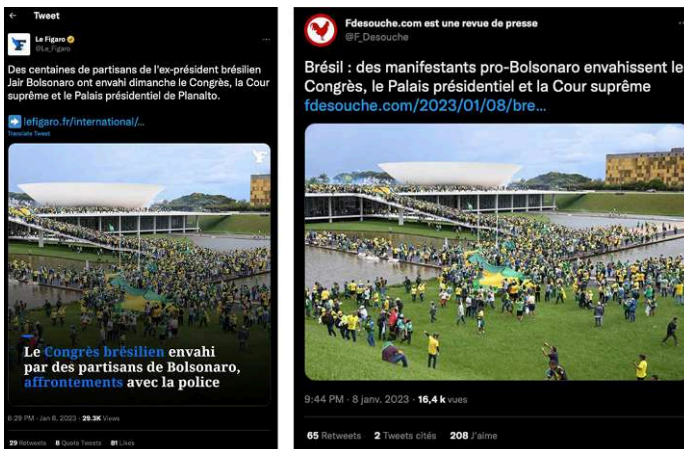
Tweet

Le Figaro
@Le_Figaro

Des centaines de partisans de l'ex-président brésilien Jair Bolsonaro ont envahi dimanche le Congrès, la Cour suprême et le Palais présidentiel de Planalto.

➡️ lefigaro.fr/international/...

Translate Tweet

F

Le Congrès brésilien envahi par des partisans de Bolsonaro, affrontements avec la police

6:29 PM · Jan 8, 2023 · 29.3K Views

29 Retweets 8 Quote Tweets 81 Likes

Fdesouche.com est une revue de presse
@F_Desouche

Brésil : des manifestants pro-Bolsonaro envahissent le Congrès, le Palais présidentiel et la Cour suprême
fdesouche.com/2023/01/08/bre...

9:44 PM · 8 janv. 2023 · 16,4 k vues

65 Retweets 2 Tweets cités 208 J'aime